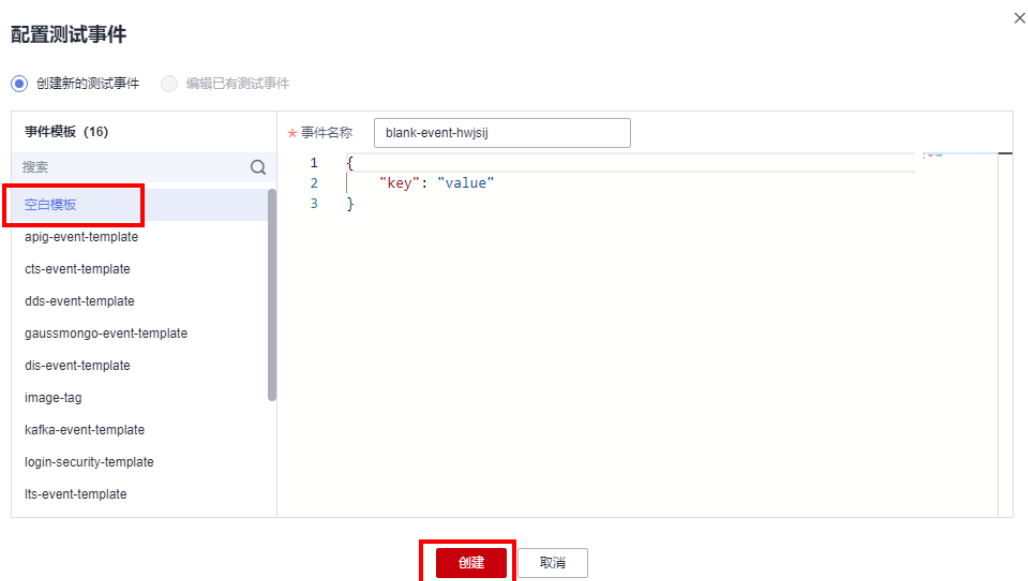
配置测试事件

创建新的测试事件 编辑已有测试事件

事件模板（16）

搜索

空白模板
apig-event-template
cts-event-template
dds-event-template
gaussmongo-event-template
dis-event-template
image-tag
kafka-event-template
login-security-template
lts-event-template

* 事件名称 blank-event-hwjsij

1 {
2 "key": "value"
3 }

创建 取消